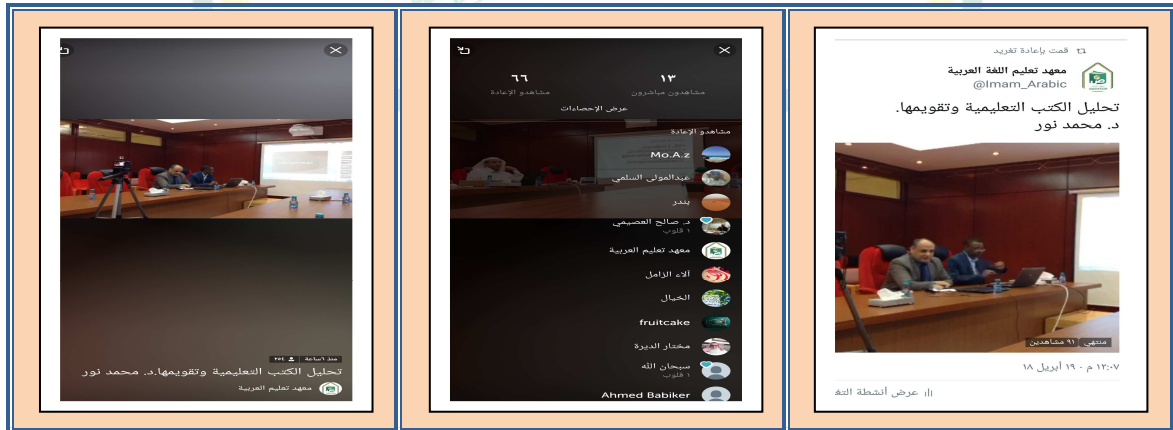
قمت بإعادة تغريد
معهد تعليم اللغة العربية
@Imam_Arabic
تحليل الكتب التعليمية وتقويمها.
د. محمد نور
منتهي · ٩١ مشاهدين
١٢:٠٧ م · ١٩ أبريل ١٨
عرض أنشطة التغ

١٣
مشاهدون مباشرون
٦٦
مشاهدو الإعادة
عرض الإحصاءات
مشاهدو الإعادة
Mo.A.z
عبدالمولى السلمي
بندر
د. صالح العصيمي
١ قلوب
معهد تعليم العربية
آلاء الزامل
الخيال
fruitcake
مختار الديرة
سبحان الله
١ قلوب
Ahmed Babiker

منذ ساعة · ٢٥٤
تحليل الكتب التعليمية وتقويمها.د. محمد نور
معهد تعليم العربية